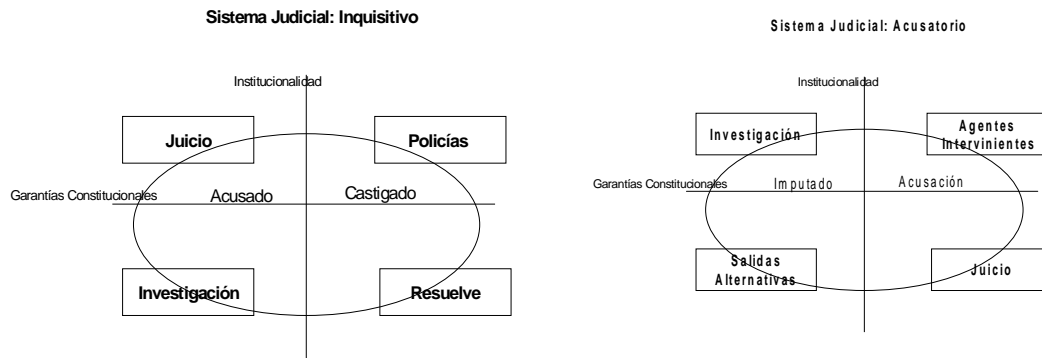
Sistema Judicial: Inquisitivo

Institucionalidad

Juicio

Policías

Garantías Constitucionales

Acusado

Castigado

Investigación

Resuelve

Sistema Judicial: Acusatorio

Institucionalidad

Investigación

Agentes Intervinientes

Garantías Constitucionales

Imputado

Acusación

Salidas Alternativas

Juicio